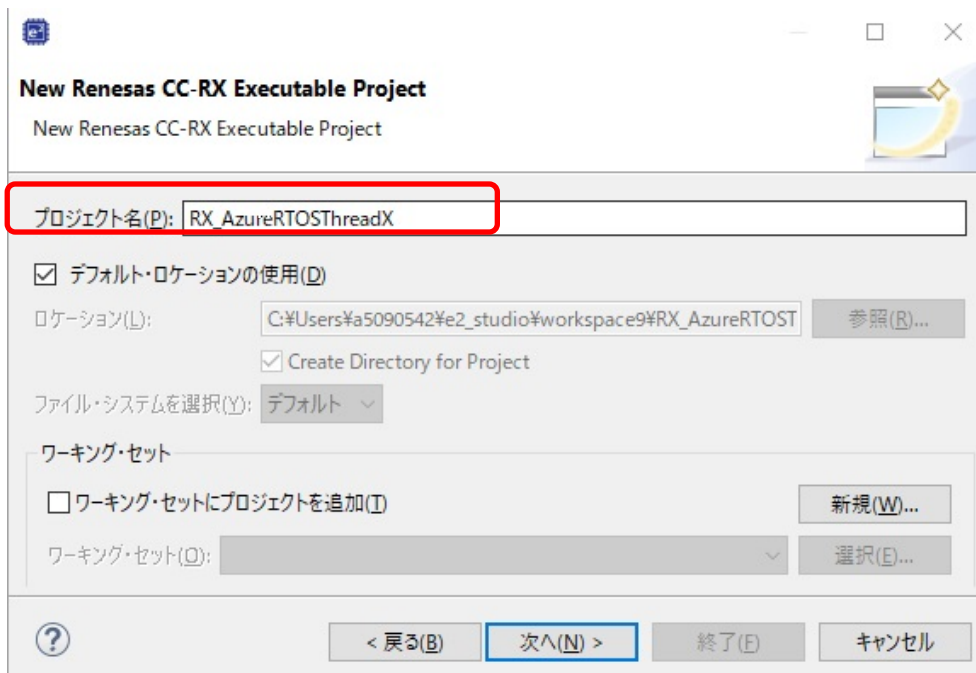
New Renesas CC-RX Executable Project

New Renesas CC-RX Executable Project

プロジェクト名(P): RX_AzureRTOSThreadX

☑ デフォルト・ロケーションの使用(D)

ロケーション(L): C:¥Users¥a5090542¥e2_studio¥workspace9¥RX_AzureRTOST 参照(R)...

☑ Create Directory for Project

ファイル・システムを選択(Y): デフォルト

ワーキング・セット

☐ ワーキング・セットにプロジェクトを追加(T) 新規(W)...

ワーキング・セット(O): 選択(E)...

? < 戻る(B) 次へ(N) > 終了(F) キャンセル